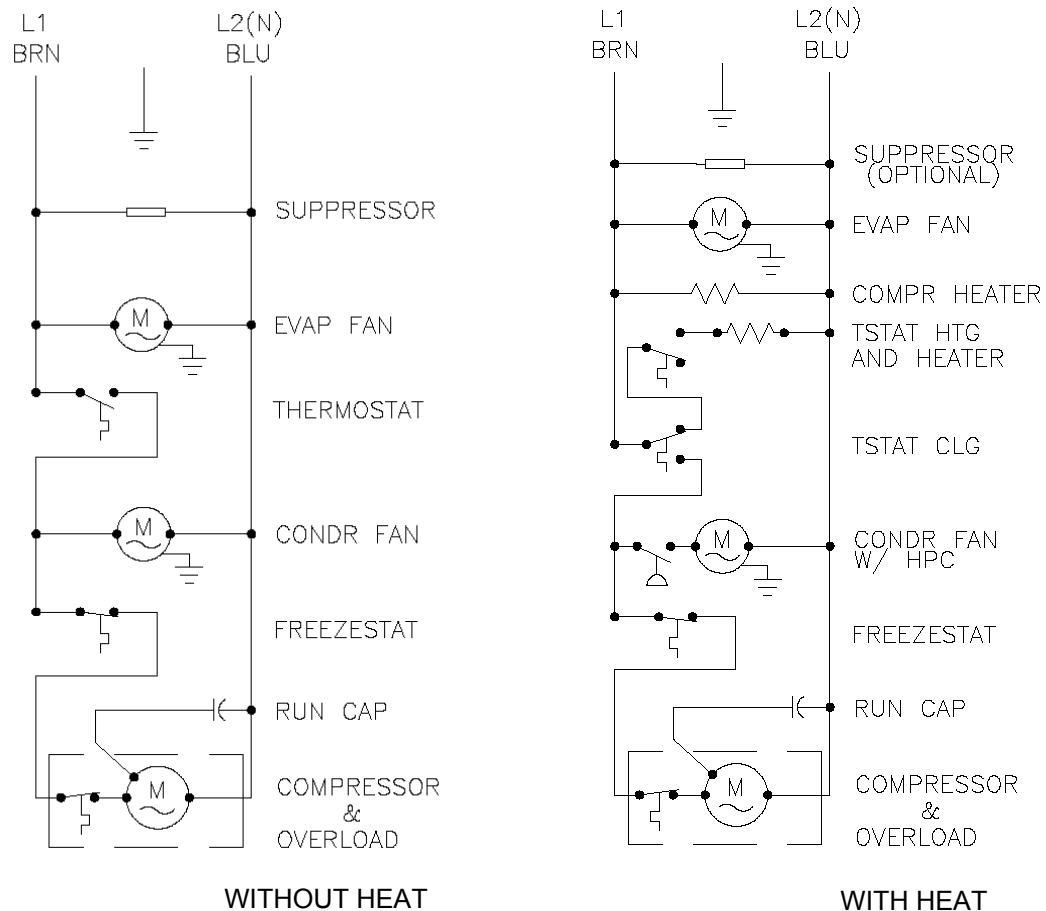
L1
BRN

L2(N)
BLU

SUPPRESSOR

M

EVAP FAN

THERMOSTAT

M

CONDR FAN

FREEZESTAT

RUN CAP

M

COMPRESSOR
&
OVERLOAD

WITHOUT HEAT

L1
BRN

L2(N)
BLU

SUPPRESSOR
(OPTIONAL)

M

EVAP FAN

COMPR HEATER

TSTAT HTG
AND HEATER

TSTAT CLG

M

CONDR FAN
W/ HPC

FREEZESTAT

RUN CAP

M

COMPRESSOR
&
OVERLOAD

WITH HEAT